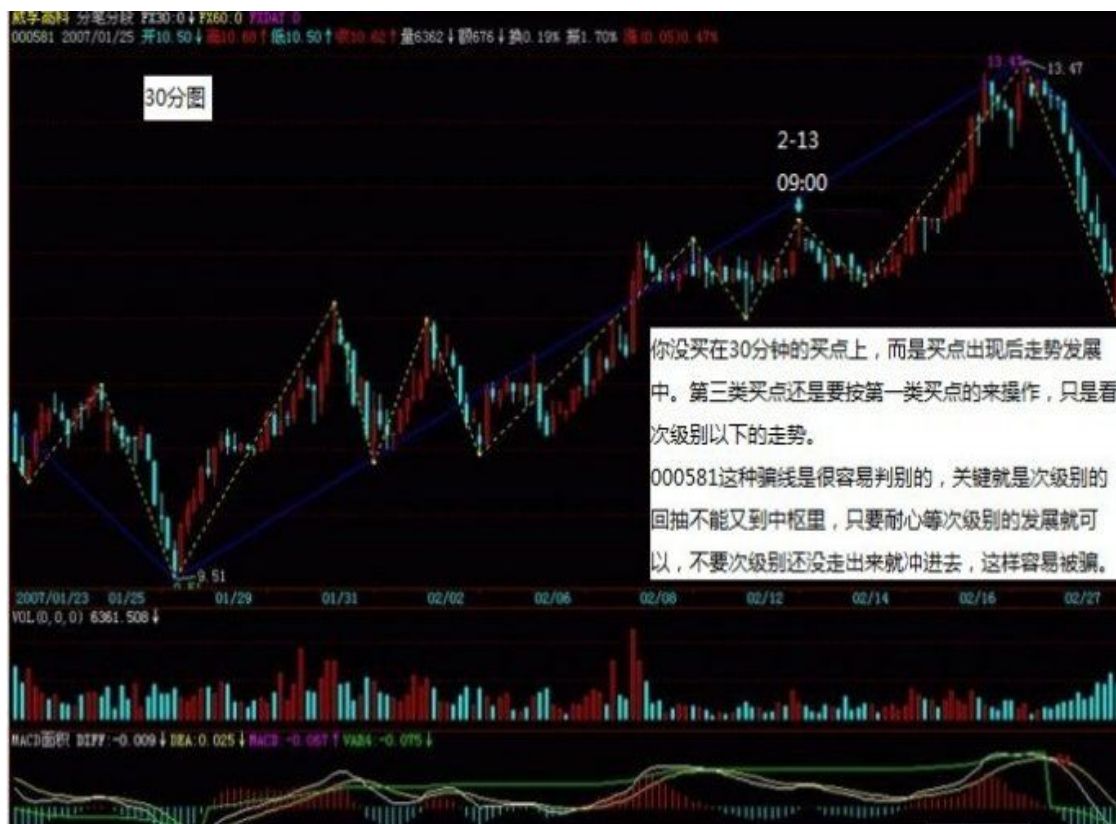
黑字高科 分笔分段 FX30:0 FX60:0 FXDAY:0
000581 2007/01/25 开10.50 高10.68 低10.50 收10.62 量6362 额676 换0.19% 振1.70% 涨0.05 0.47%

30分图

2-13
09:00

13.47

你没买在30分钟的买点上，而是买点出现后走势发展中。第三类买点还是要按第一类买点的来操作，只是看次级别以下的走势。
000581这种骗线是很容易判别的，关键就是次级别的回抽不能又到中枢里，只要耐心等次级别的发展就可以，不要次级别还没走出来就冲进去，这样容易被骗。

9.51

2007/01/23 01/25 01/29 01/31 02/02 02/06 02/08 02/12 02/14 02/16 02/27

VOL(0,0,0) 6361.508

MACD面积 DIFF:-0.009 DEA:0.025 MACD:-0.067 VAR4:-0.075